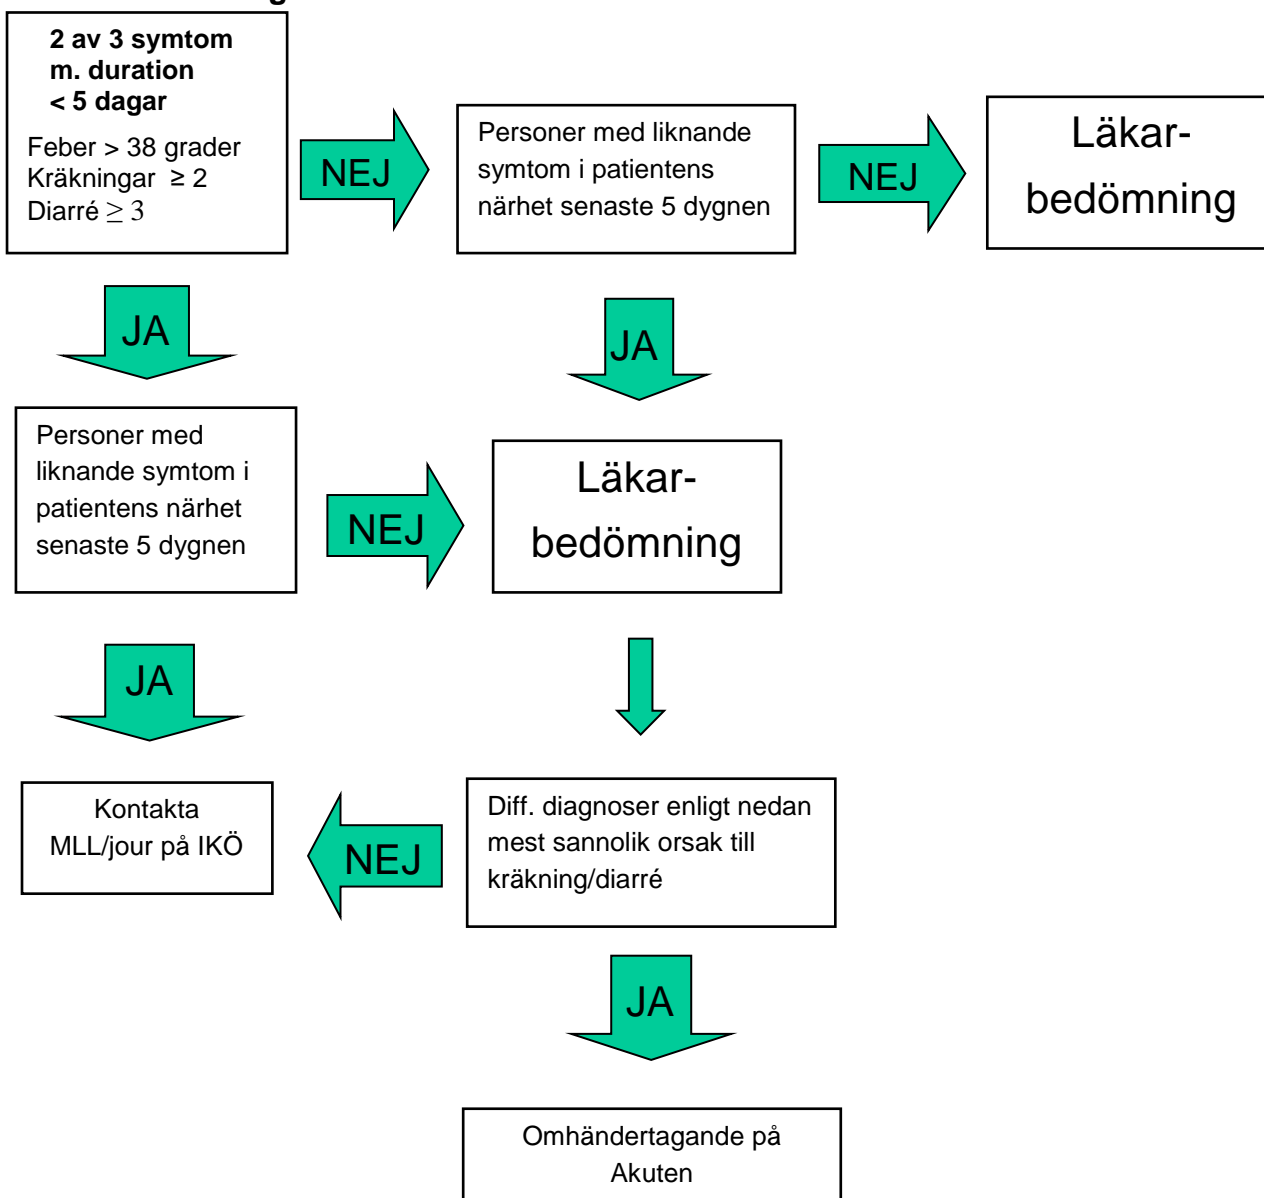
2 av 3 symtom m. duration < 5 dagar

Feber > 38 grader
Kräkningar $\geq 2$
Diarré $\geq 3$

NEJ

Personer med liknande symtom i patientens närhet senaste 5 dygnen

NEJ

Läkarbedömning

JA

JA

Personer med liknande symtom i patientens närhet senaste 5 dygnen

NEJ

Läkarbedömning

JA

Kontakta MLL/jour på IKÖ

NEJ

Diff. diagnoser enligt nedan mest sannolik orsak till kräkning/diarré

JA

Omhändertagande på Akuten